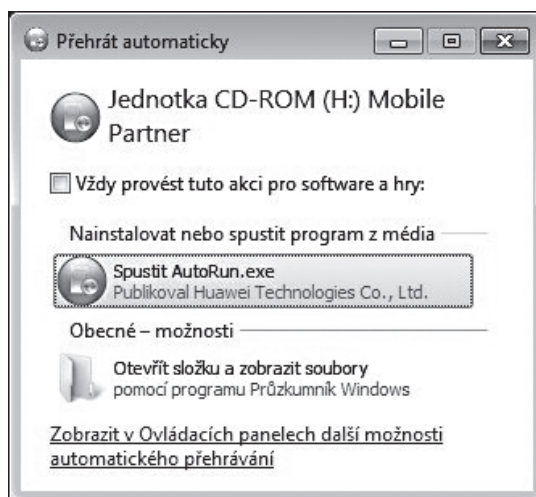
Přehrát automaticky

Jednotka CD-ROM (H:) Mobile Partner

Vždy provést tuto akci pro software a hry:

Nainstalovat nebo spustit program z média

Spustit AutoRun.exe
Publikoval Huawei Technologies Co., Ltd.

Obecné – možnosti

Otevřít složku a zobrazit soubory
pomocí programu Průzkumník Windows

Zobrazit v Ovládacích panelech další možnosti automatického přehrávání